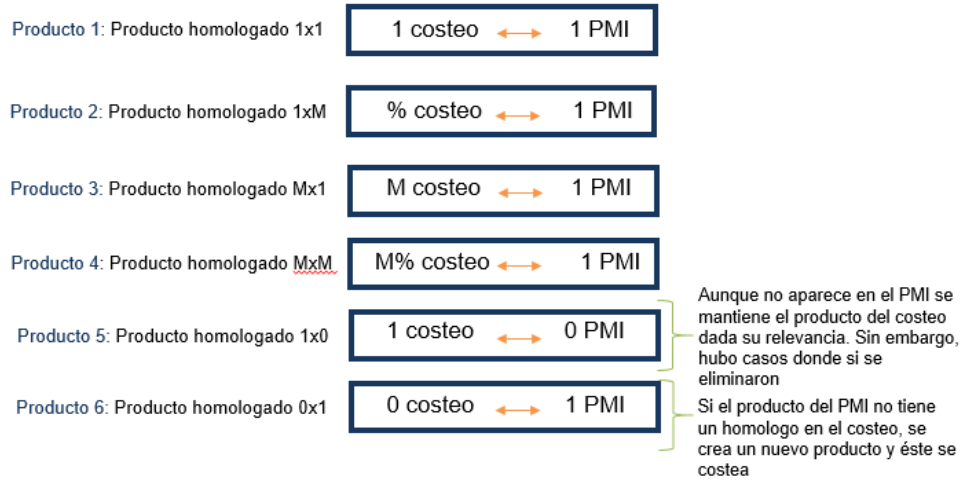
Producto 1: Producto homologado 1x1
1 costeo ⟷ 1 PMI

Producto 2: Producto homologado 1xM
% costeo ⟷ 1 PMI

Producto 3: Producto homologado Mx1
M costeo ⟷ 1 PMI

Producto 4: Producto homologado MxM
M% costeo ⟷ 1 PMI

Producto 5: Producto homologado 1x0
1 costeo ⟷ 0 PMI

Aunque no aparece en el PMI se mantiene el producto del costeo dada su relevancia. Sin embargo, hubo casos donde si se eliminaron

Producto 6: Producto homologado 0x1
0 costeo ⟷ 1 PMI

Si el producto del PMI no tiene un homologo en el costeo, se crea un nuevo producto y éste se costea